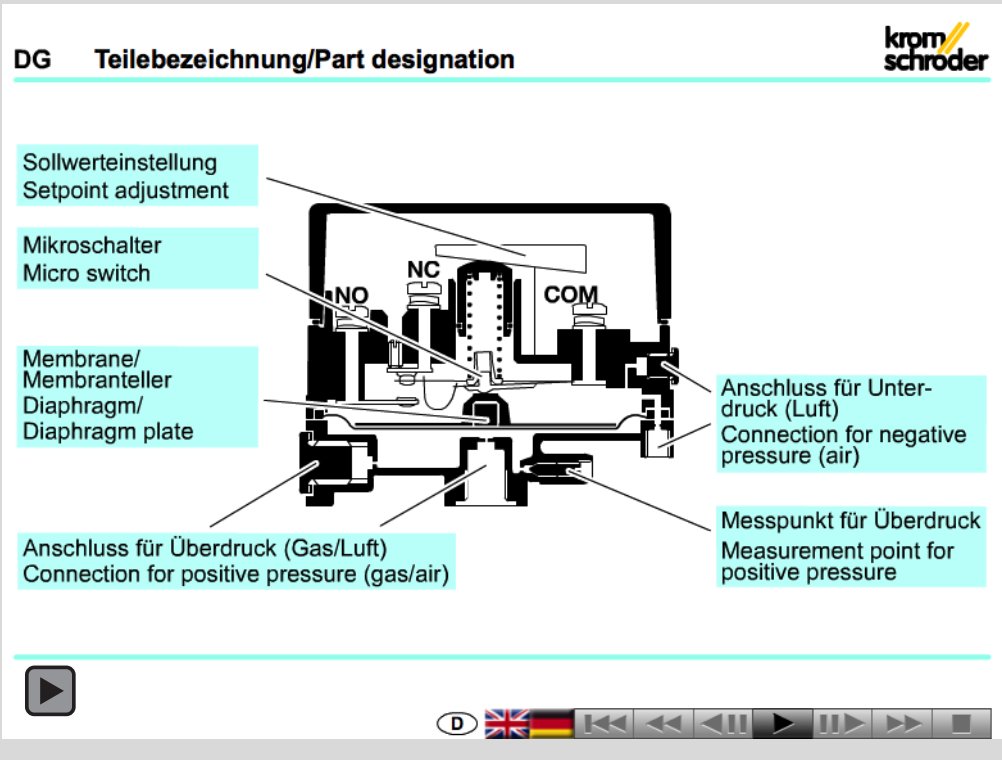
DG Teilebezeichnung/Part designation

krom// schroder

Sollwerteinstellung
Setpoint adjustment

Mikroschalter
Micro switch

Membrane/
Membranteller
Diaphragm/
Diaphragm plate

NC
NO
COM

Anschluss für Unterdruck (Luft)
Connection for negative pressure (air)

Messpunkt für Überdruck
Measurement point for positive pressure

Anschluss für Überdruck (Gas/Luft)
Connection for positive pressure (gas/air)

D